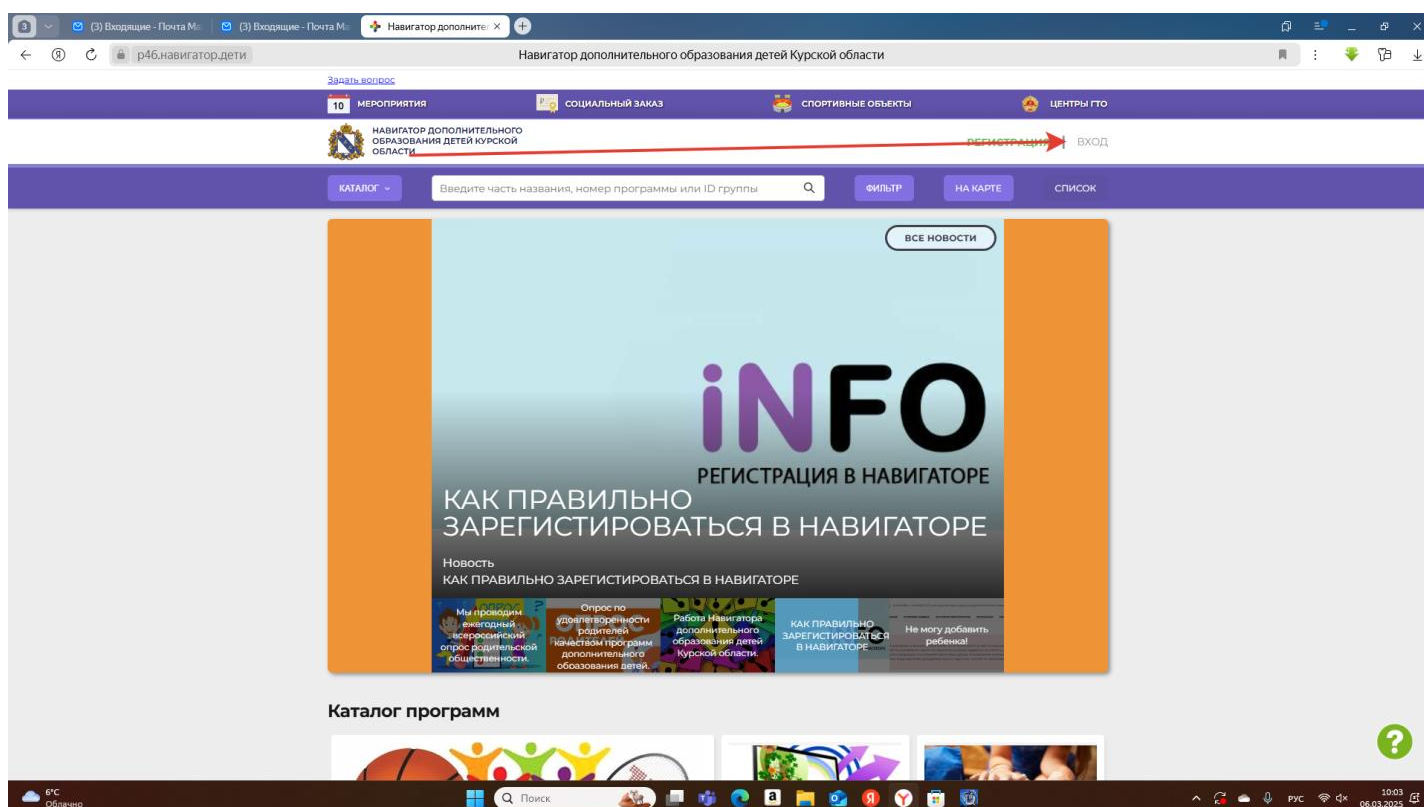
3 (3) Входящие - Почта Ма (3) Входящие - Почта Ма Навигатор дополните ×

р46.навигатор.дети Навигатор дополнительного образования детей Курской области

Задать вопрос

10 МЕРОПРИЯТИЯ СОЦИАЛЬНЫЙ ЗАКАЗ СПОРТИВНЫЕ ОБЪЕКТЫ ЦЕНТРЫ ГТО

НАВИГАТОР ДОПОЛНИТЕЛЬНОГО ОБРАЗОВАНИЯ ДЕТЕЙ КУРСКОЙ ОБЛАСТИ

РЕГИСТРАЦИЯ | ВХОД

КАТАЛОГ Введите часть названия, номер программы или ID группы ФИЛЬТР НА КАРТЕ СПИСОК

ВСЕ НОВОСТИ

iNFO

РЕГИСТРАЦИЯ В НАВИГАТОРЕ

КАК ПРАВИЛЬНО ЗАРЕГИСТИРОВАТЬСЯ В НАВИГАТОРЕ

Новость
КАК ПРАВИЛЬНО ЗАРЕГИСТИРОВАТЬСЯ В НАВИГАТОРЕ

Мы проводим ежегодный всероссийский опрос родительской общественности.

Опрос по удовлетворенности родителей качеством программ дополнительного образования детей.

Работа Навигатора дополнительного образования детей Курской области.

КАК ПРАВИЛЬНО ЗАРЕГИСТИРОВАТЬСЯ В НАВИГАТОРЕ

Не могу добавить ребенка!

Каталог программ

6°C Облачно

Поиск

РУС 10:03 06.03.2025